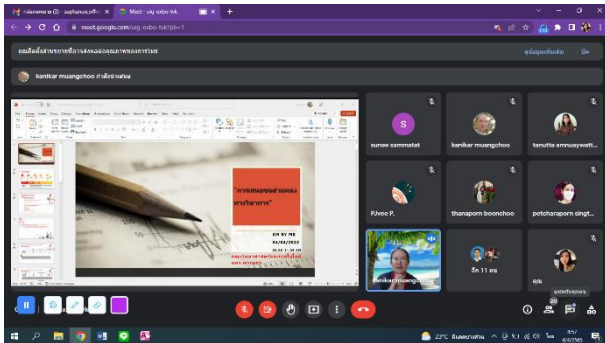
Meet - ubj-oxbo-txk
meet.google.com/ujg-oxbo-txk?pli=1

S
sunee sammatat
kanikar muangchoo
tanutta amnuaywatt...
P.Vee P.
thanaporn boonchoo
petcharaporn singt...
kanikar muangchoo
อีก 11 คน
คุณ

kanikar muangchoo กำลังนำเสนอ

EN BY ME
04/04/2022

23°C